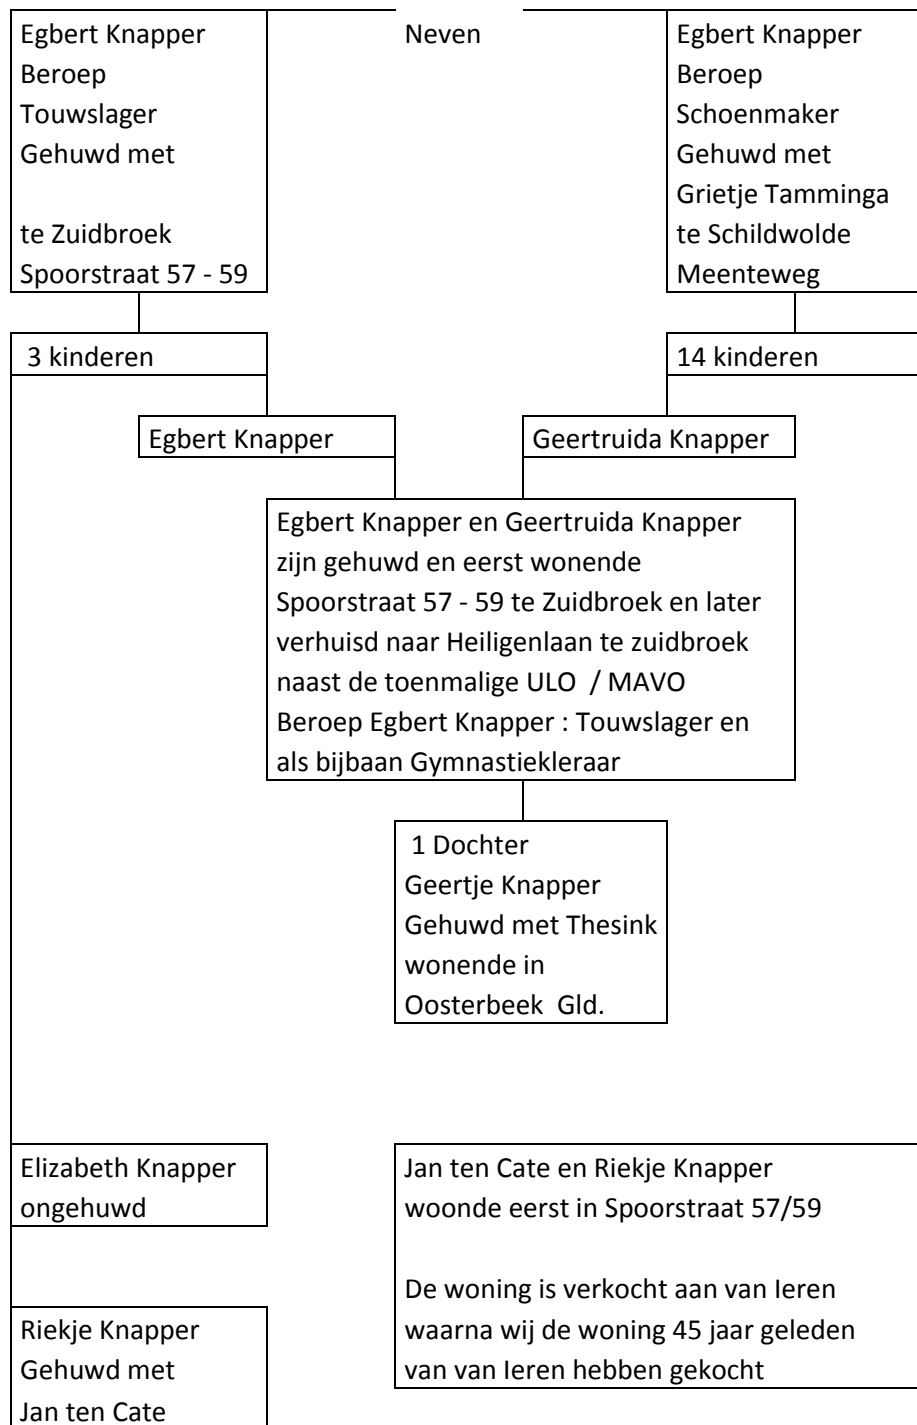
Egbert Knapper
Beroep
Touwslager
Gehuwd met

te Zuidbroek
Spoorstraat 57 - 59

Neven

Egbert Knapper
Beroep
Schoenmaker
Gehuwd met
Grietje Tamminga
te Schildwolde
Meenteweg

3 kinderen

14 kinderen

Egbert Knapper

Geertruida Knapper

Egbert Knapper en Geertruida Knapper zijn gehuwd en eerst wonende Spoorstraat 57 - 59 te Zuidbroek en later verhuisd naar Heiligenlaan te zuidbroek naast de toenmalige ULO / MAVO
Beroep Egbert Knapper : Touwslager en als bijbaan Gymnastiekleraar

1 Dochter
Geertje Knapper
Gehuwd met Thesink
wonende in
Oosterbeek Gld.

Elizabeth Knapper
ongehuwd

Jan ten Cate en Riekje Knapper
woonde eerst in Spoorstraat 57/59

De woning is verkocht aan van Ieren waarna wij de woning 45 jaar geleden van van Ieren hebben gekocht

Riekje Knapper
Gehuwd met
Jan ten Cate